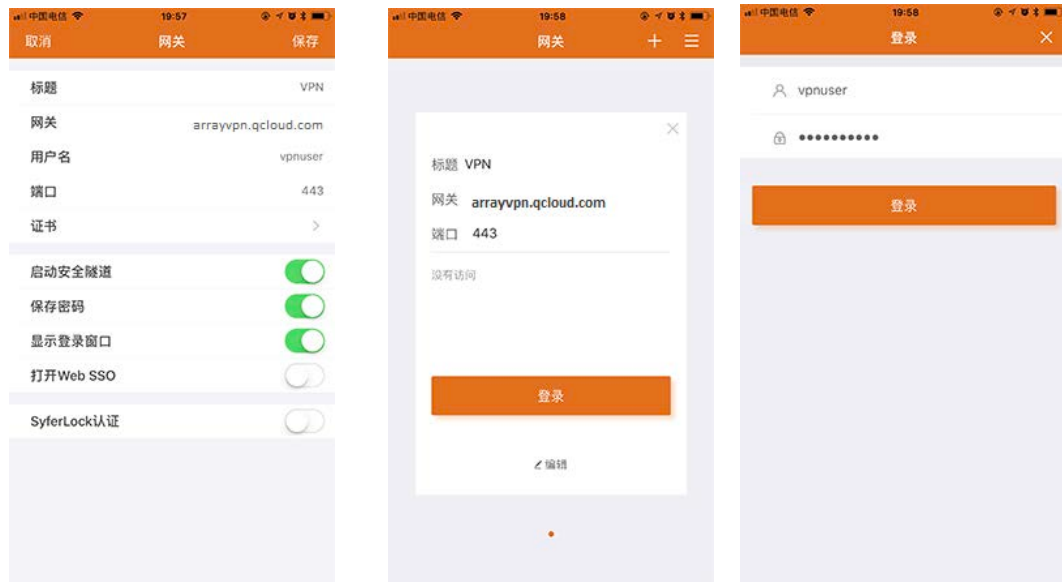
中国电信 19:57

取消 网关 保存

标题 VPN

网关 arrayvpn.qcloud.com

用户名 vpnuser

端口 443

证书 >

启动安全隧道

保存密码

显示登录窗口

打开Web SSO

SyferLock认证

中国电信 19:58

网关 + ☰

标题 VPN

网关 arrayvpn.qcloud.com

端口 443

没有访问

登录

编辑

中国电信 19:58

登录

vpnuser

••••••••••

登录